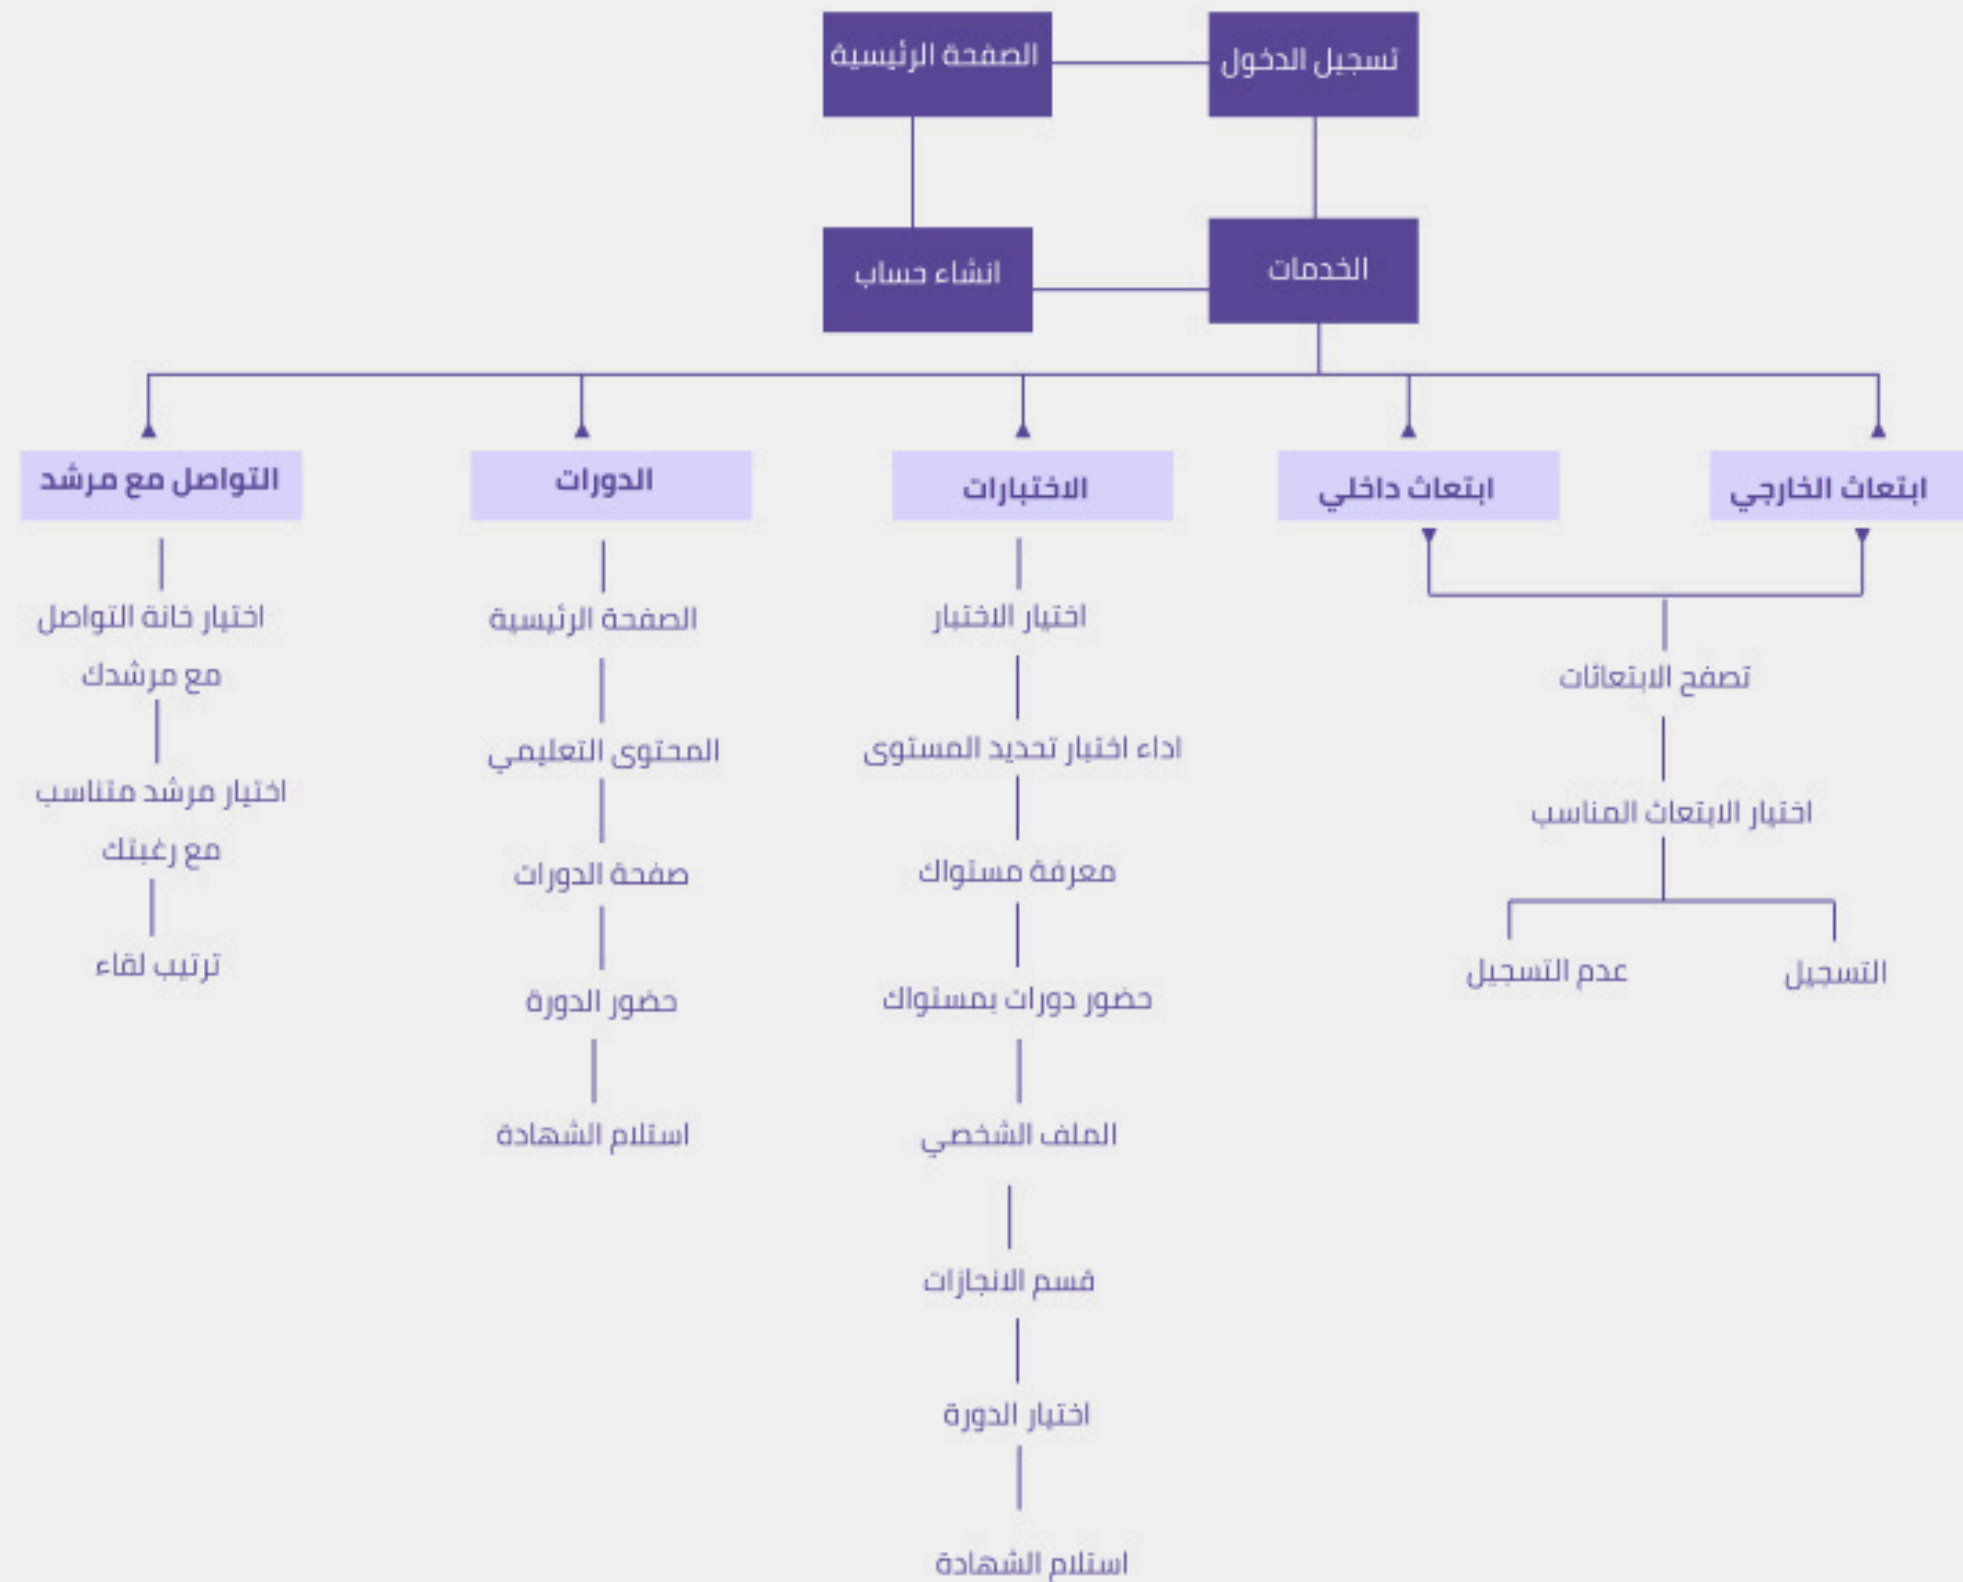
تسجيل الدخول
الصفحة الرئيسية
الخدمات
انشاء حساب

ابتعاث الخارجي
ابتعاث داخلي
الاختبارات
الدورات
التواصل مع مرشد

تصفح الابتعاثات
اختيار الابتعاث المناسب
التسجيل
عدم التسجيل

اختيار الاختبار
اداء اختبار تحديد المستوى
معرفة مستواك
حضور دورات بمستواك
الملف الشخصي
قسم الانجازات
اختيار الدورة
استلام الشهادة

الصفحة الرئيسية
المحتوى التعليمي
صفحة الدورات
حضور الدورة
استلام الشهادة

اختيار خانة التواصل مع مرشدك
اختيار مرشد متناسب مع رغبتك
ترتيب لقاء